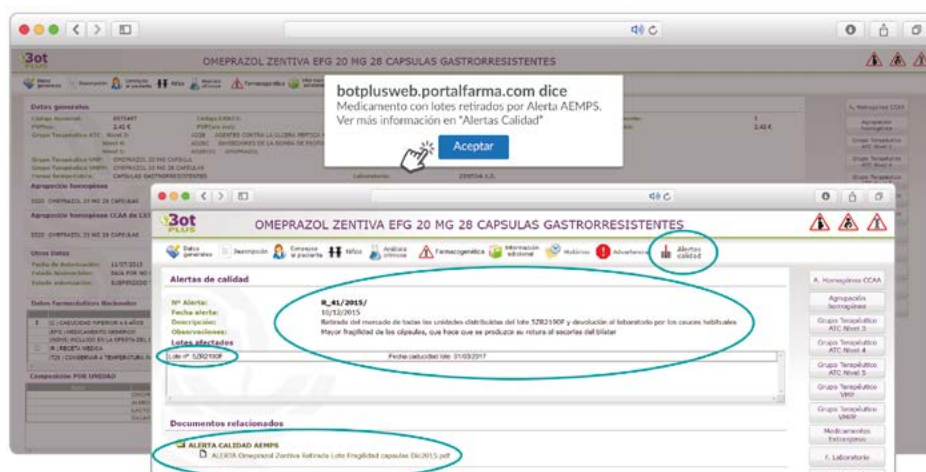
Bot PLUS

OMEPRAZOL ZENTIVA EFG 20 MG 28 CAPSULAS GASTRORRESISTENTES

botplusweb.portalfarma.com dice
Medicamento con lotes retirados por Alerta AEMPS.
Ver más información en "Alertas Calidad"

Aceptar

Datos generales

Agrupación homogénea

Agrupación homogénea CCAA de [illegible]

Otros Datos

Datos Farmacéuticos Nacionales

Composición POR UNIDAD

Bot PLUS

OMEPRAZOL ZENTIVA EFG 20 MG 28 CAPSULAS GASTRORRESISTENTES

Datos generales | Descripción | Consejos al paciente | Niños | Análisis clínicos | Farmacogenética | Información adicional | Históricos | Advertencias | Alertas calidad

Alertas de calidad

Nº Alerta: R_41/2015/
Fecha alerta: 10/12/2015
Descripción: Retirada del mercado de todas las unidades distribuidas del lote 5ZR2190P y devolución al laboratorio por los cauces habituales
Observaciones: Mayor fragilidad de las cápsulas, que hace que se produzca su rotura al sacarlas del blíster
Lotes afectados
Lote nº 5ZR2190P | Fecha caducidad lote: 01/03/2017

Documentos relacionados

ALERTA CALIDAD AEMPS
ALERTA Omeprazol Zentiva Retirada Lote Fragilidad capsulas Dic2015.pdf

A. Homogénea CCAA
Agrupación homogénea
Grupo Terapéutico ATC Nivel 3
Grupo Terapéutico ATC Nivel 4
Grupo Terapéutico ATC Nivel 5
Grupo Terapéutico VMP
Grupo Terapéutico VMPP
Medicamentos Extranjeros
F. Laboratorio